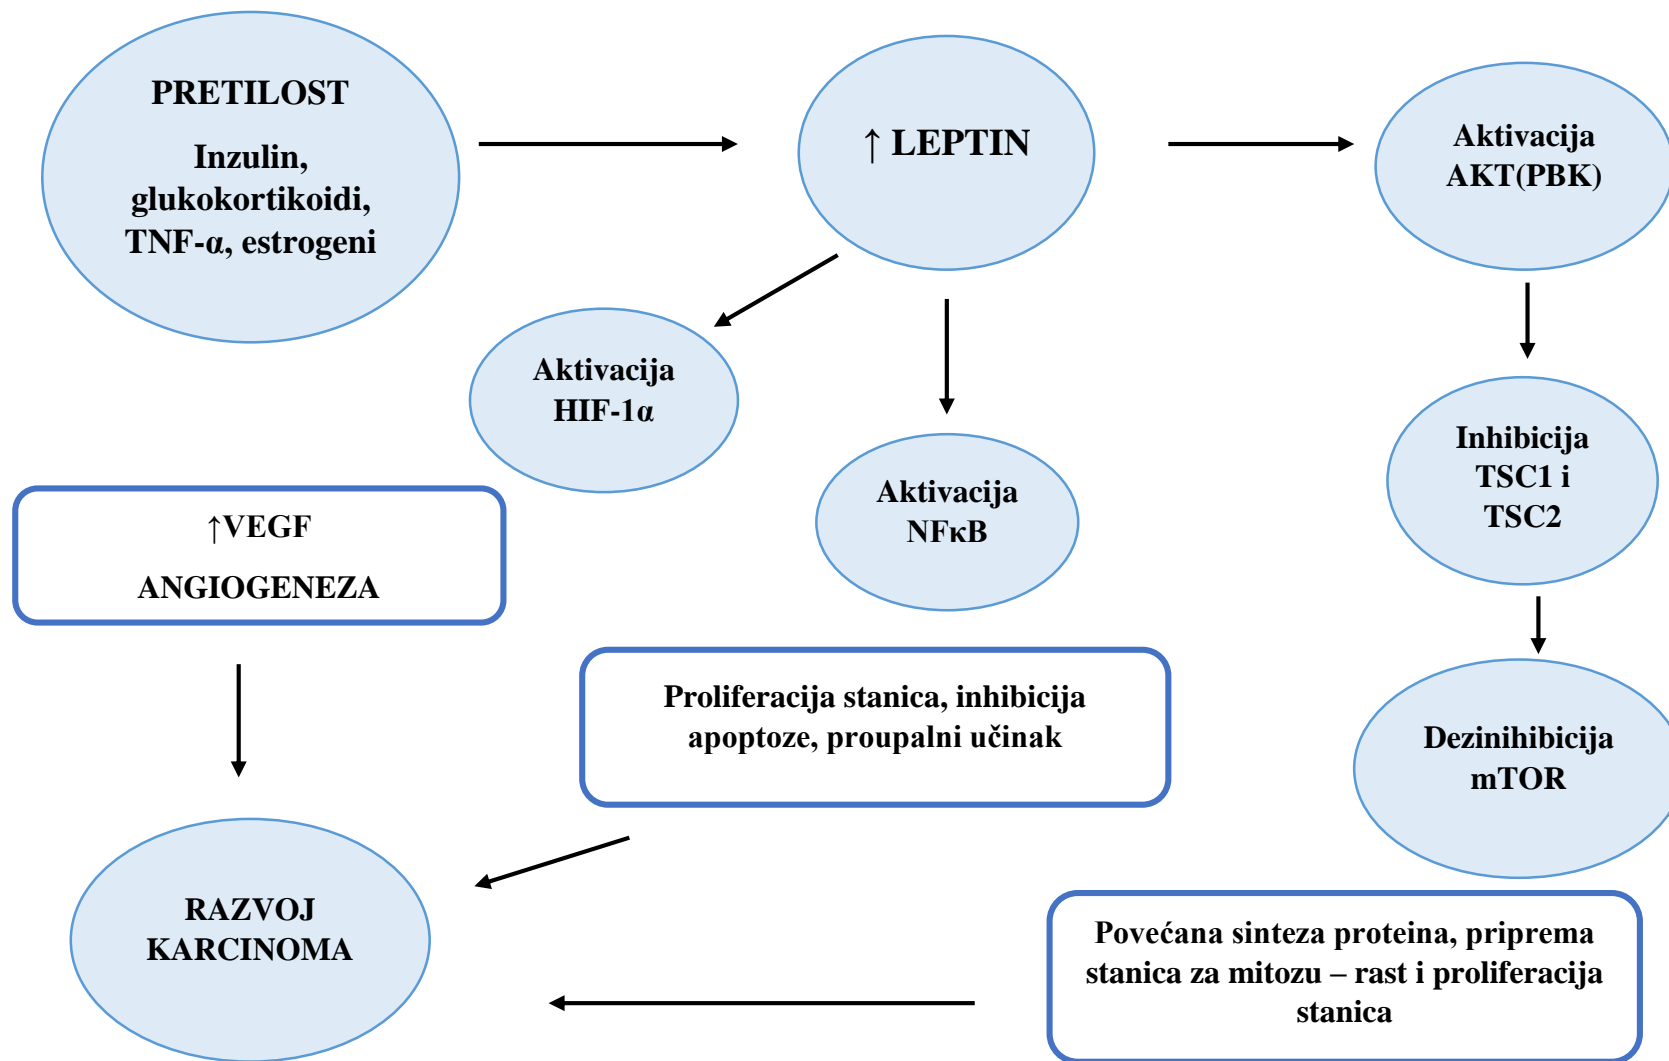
PRETILOST

Inzulin, glukokortikoidi, TNF-α, estrogeni

↑ LEPTIN

Aktivacija AKT(PBK)

Aktivacija HIF-1α

Aktivacija NFκB

Inhibicija TSC1 i TSC2

↑VEGF

ANGIOGENEZA

Proliferacija stanica, inhibicija apoptoze, proupalni učinak

Dezinihibicija mTOR

RAZVOJ KARCINOMA

Povećana sinteza proteina, priprema stanica za mitozu – rast i proliferacija stanica